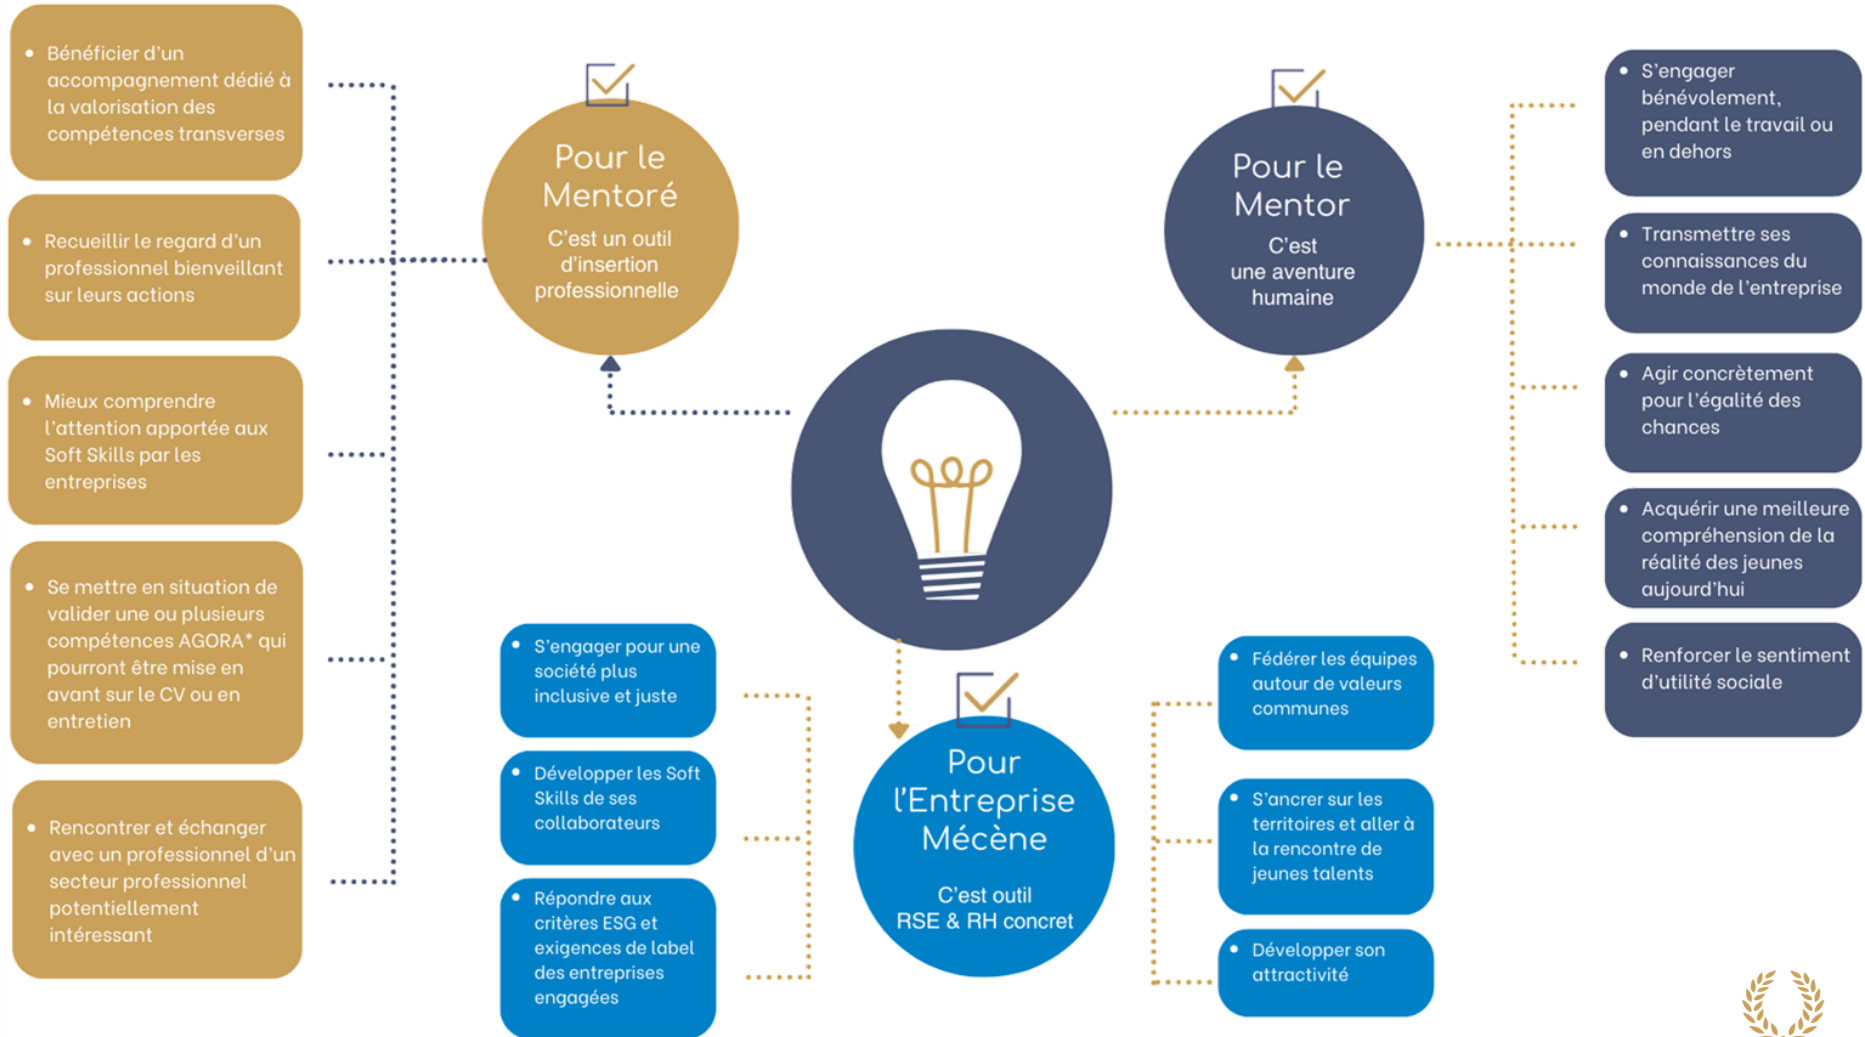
Pour le Mentoré
C'est un outil d'insertion professionnelle

- Bénéficier d'un accompagnement dédié à la valorisation des compétences transverses
- Recueillir le regard d'un professionnel bienveillant sur leurs actions
- Mieux comprendre l'attention apportée aux Soft Skills par les entreprises
- Se mettre en situation de valider une ou plusieurs compétences AGORA* qui pourront être mise en avant sur le CV ou en entretien
- Rencontrer et échanger avec un professionnel d'un secteur professionnel potentiellement intéressant

Pour le Mentor
C'est une aventure humaine

- S'engager bénévolement, pendant le travail ou en dehors
- Transmettre ses connaissances du monde de l'entreprise
- Agir concrètement pour l'égalité des chances
- Acquérir une meilleure compréhension de la réalité des jeunes aujourd'hui
- Renforcer le sentiment d'utilité sociale

Pour l'Entreprise Mécène
C'est outil RSE & RH concret

- S'engager pour une société plus inclusive et juste
- Développer les Soft Skills de ses collaborateurs
- Répondre aux critères ESG et exigences de label des entreprises engagées

- Fédérer les équipes autour de valeurs communes
- S'ancrer sur les territoires et aller à la rencontre de jeunes talents
- Développer son attractivité